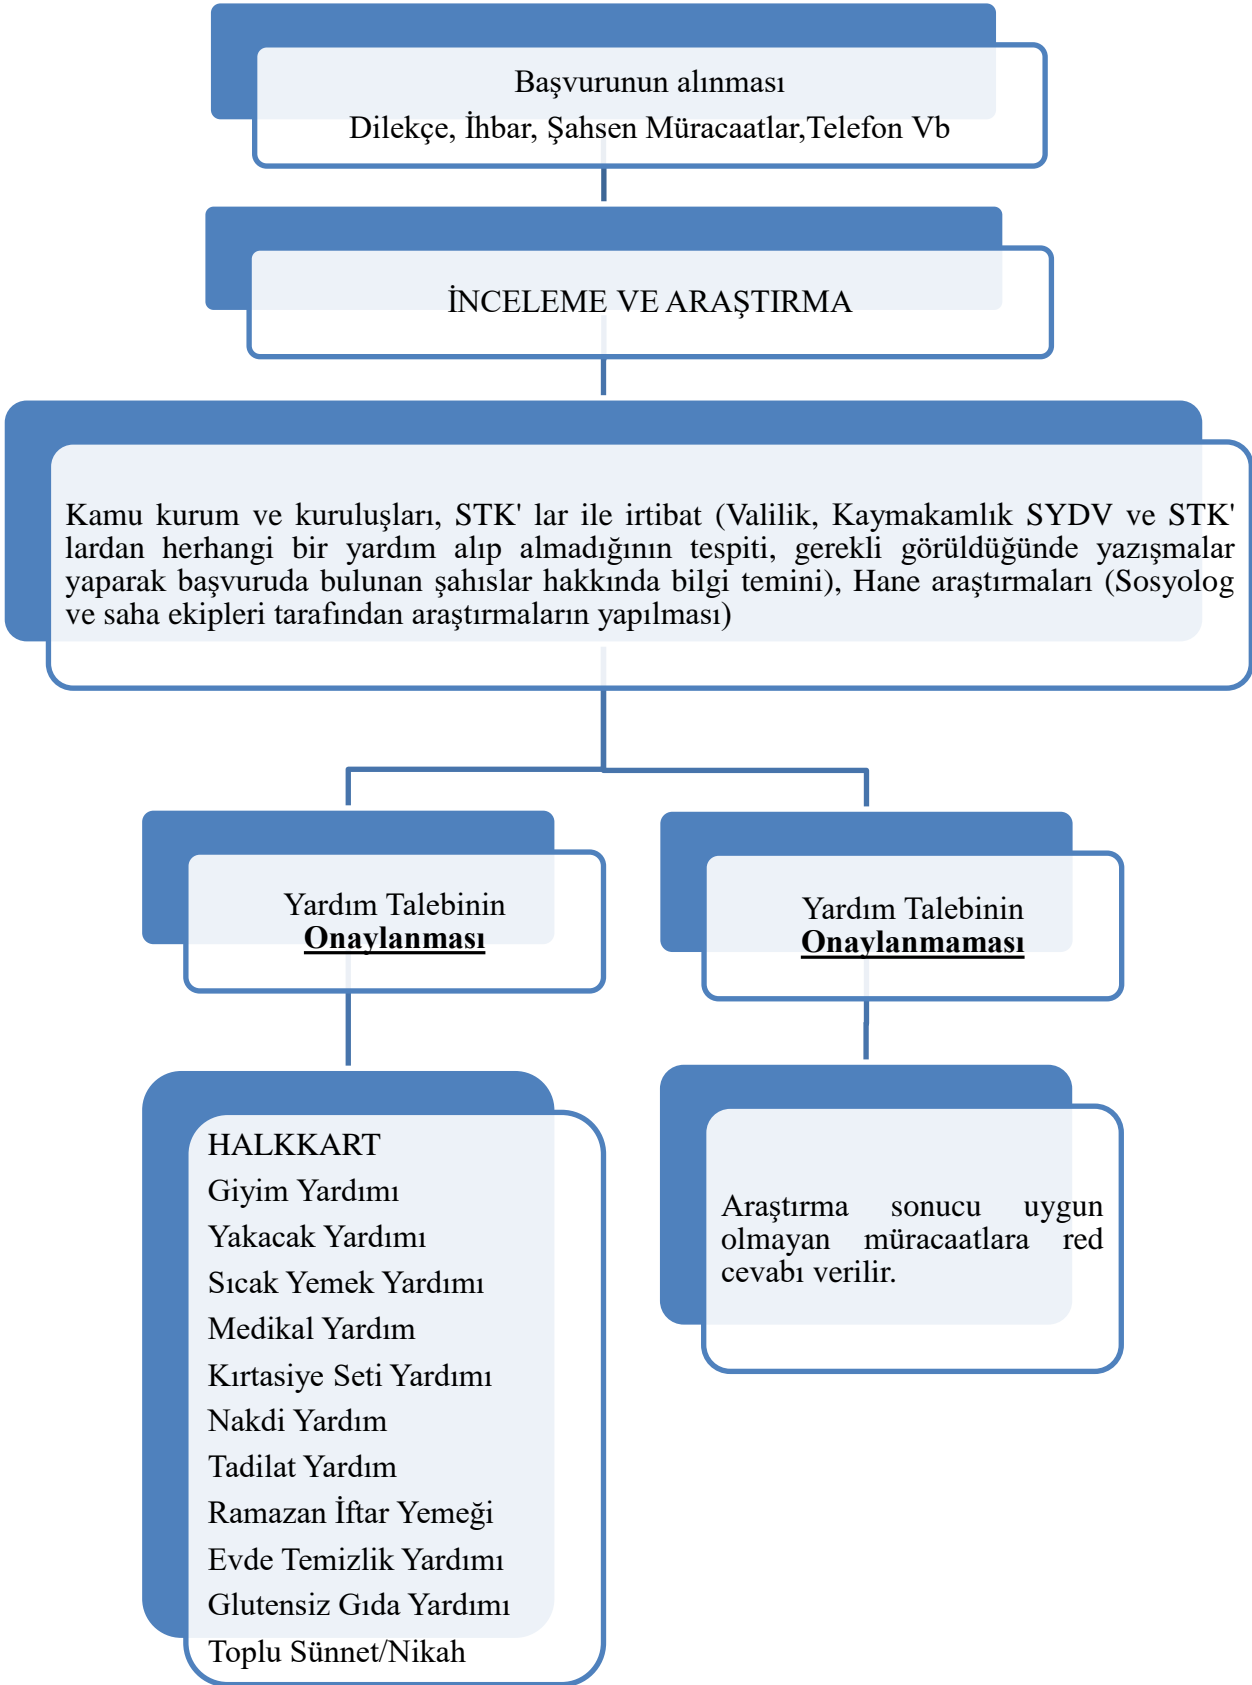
Başvurunun alınması
Dilekçe, İhbar, Şahsen Müracaatlar,Telefon Vb

İNCELEME VE ARAŞTIRMA

Kamu kurum ve kuruluşları, STK' lar ile irtibat (Valilik, Kaymakamlık SYDV ve STK' lardan herhangi bir yardım alıp almadığının tespiti, gerekli görüldüğünde yazışmalar yaparak başvuruda bulunan şahıslar hakkında bilgi temini), Hane araştırmaları (Sosyolog ve saha ekipleri tarafından araştırmaların yapılması)

Yardım Talebinin Onaylanması

Yardım Talebinin Onaylanmaması

HALKKART
Giyim Yardımı
Yakacak Yardımı
Sıcak Yemek Yardımı
Medikal Yardım
Kırtasiye Seti Yardımı
Nakdi Yardım
Tadilat Yardım
Ramazan İftar Yemeği
Evde Temizlik Yardımı
Glutensiz Gıda Yardımı
Toplu Sünnet/Nikah

Araştırma sonucu uygun olmayan müracaatlara red cevabı verilir.